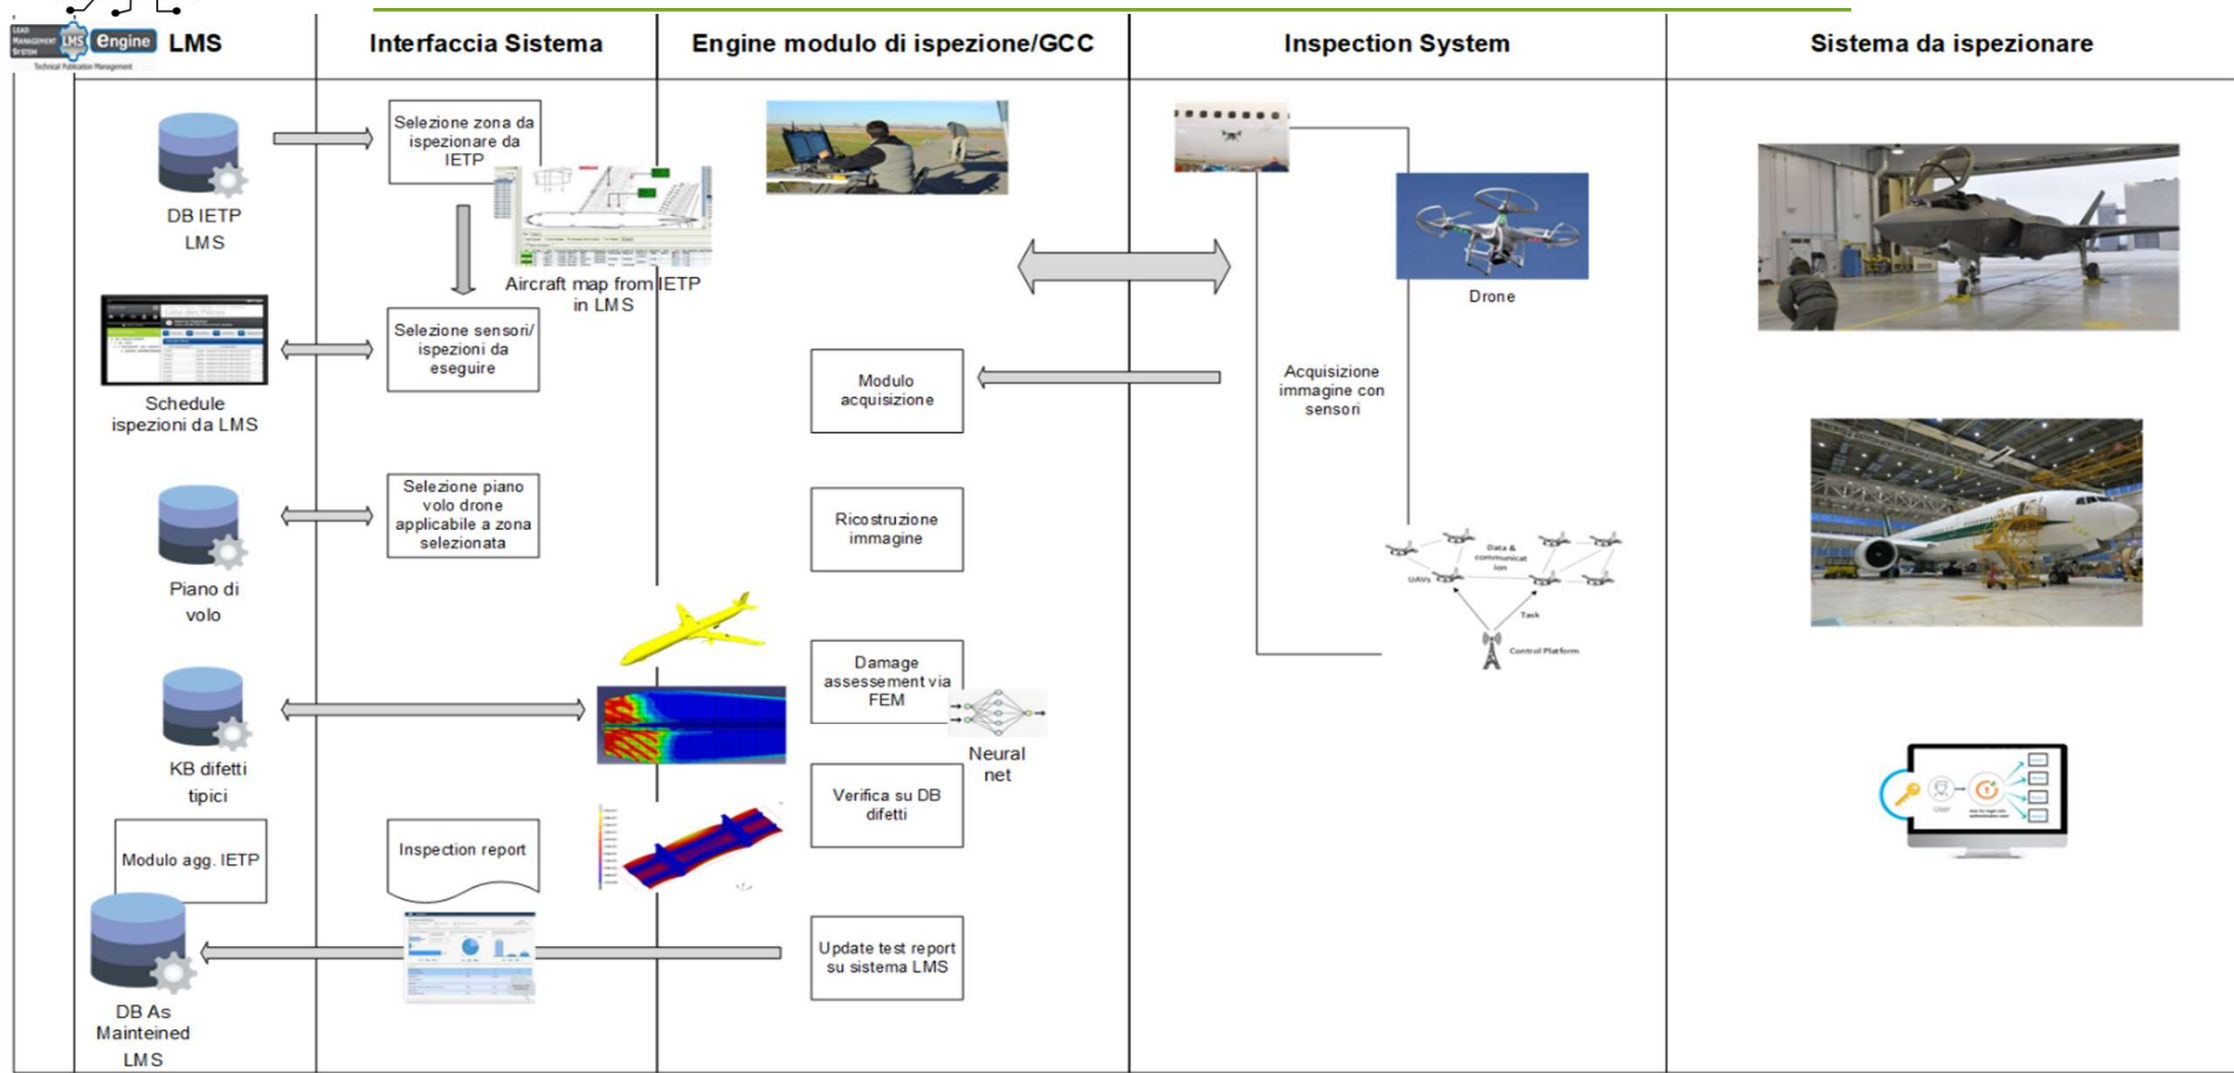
LMS Engine
Technical Publication Management

| LMS | Interfaccia Sistema | Engine modulo di ispezione/GCC | Inspection System | Sistema da ispezionare |
|---|---|---|---|---|

DB IETP LMS

Selezione zona da ispezionare da IETP

Aircraft map from IETP in LMS

Drone

Schedule ispezioni da LMS

Selezione sensori/ ispezioni da eseguire

Modulo acquisizione

Acquisizione immagine con sensori

Piano di volo

Selezione piano volo drone applicabile a zona selezionata

Ricostruzione immagine

Data & communication

UAVs

Task

Control Platform

KB difetti tipici

Damage assessement via FEM

Neural net

Verifica su DB difetti

Modulo agg. IETP

Inspection report

DB As Mainteined LMS

Update test report su sistema LMS

User